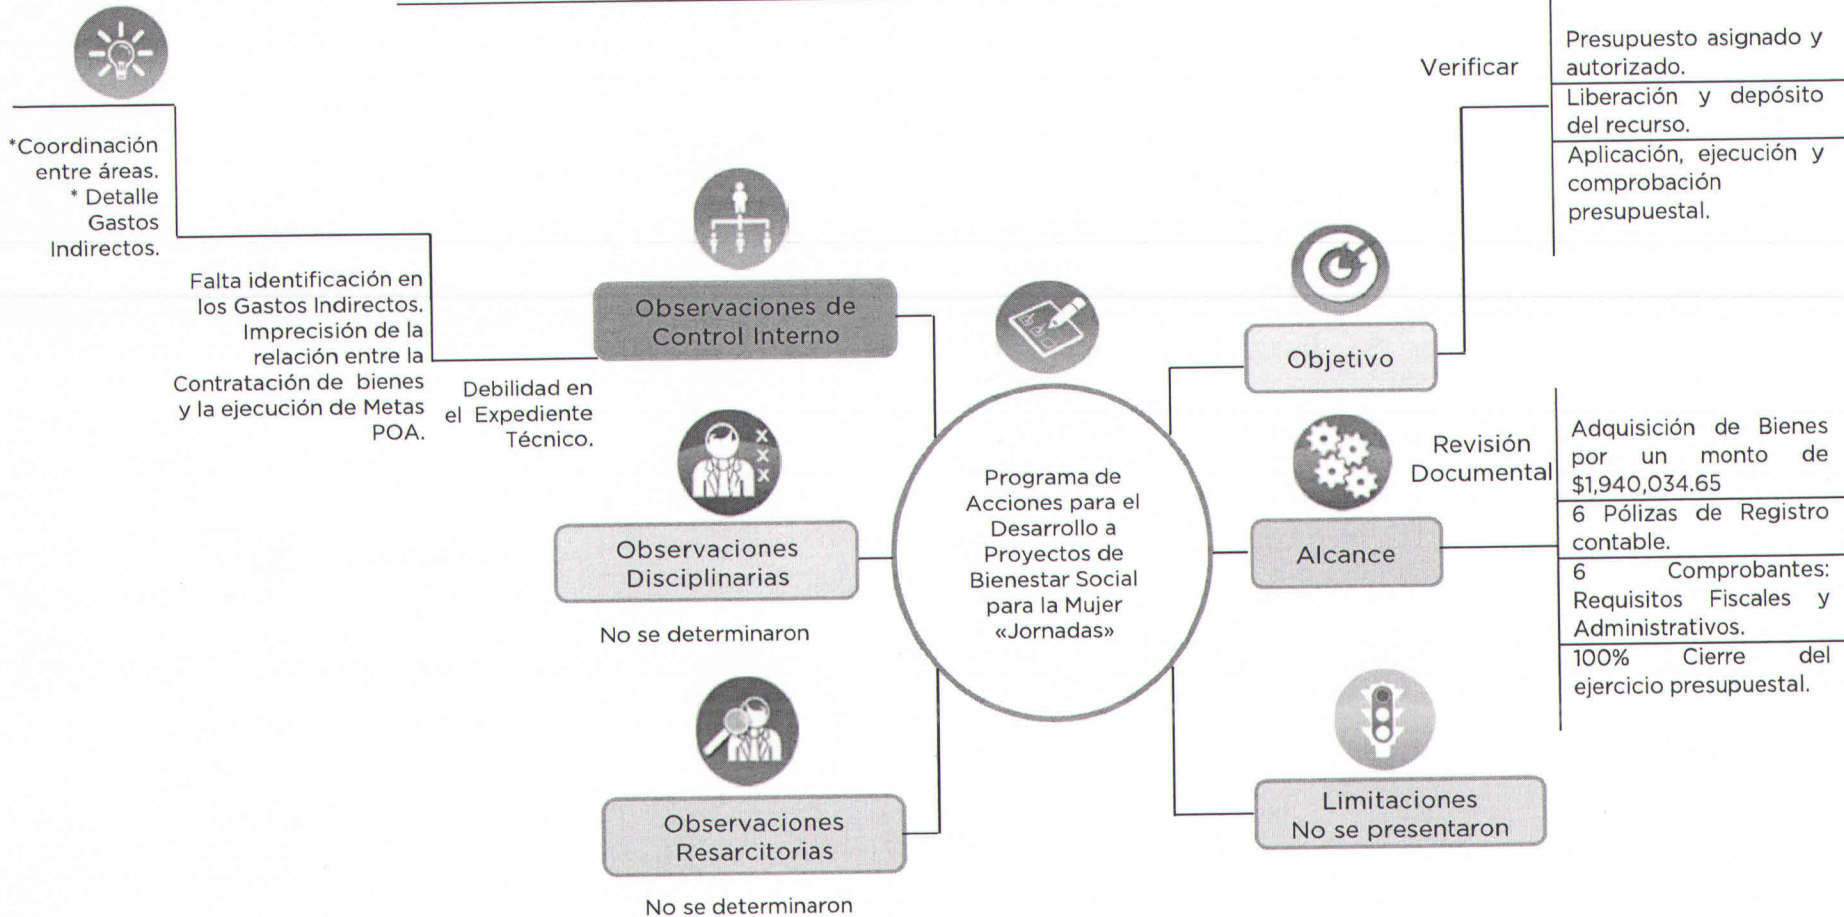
*Coordinación entre áreas.
* Detalle Gastos Indirectos.

Falta identificación en los Gastos Indirectos. Imprecisión de la relación entre la Contratación de bienes y la ejecución de Metas POA.

Debilidad en el Expediente Técnico.

Observaciones de Control Interno

Observaciones Disciplinarias

No se determinaron

Observaciones Resarcitorias

No se determinaron

Programa de Acciones para el Desarrollo a Proyectos de Bienestar Social para la Mujer «Jornadas»

Verificar

Presupuesto asignado y autorizado.
Liberación y depósito del recurso.
Aplicación, ejecución y comprobación presupuestal.

Objetivo

Revisión Documental

Alcance

Adquisición de Bienes por un monto de $1,940,034.65
6 Pólizas de Registro contable.
6 Comprobantes: Requisitos Fiscales y Administrativos.
100% Cierre del ejercicio presupuestal.

Limitaciones
No se presentaron